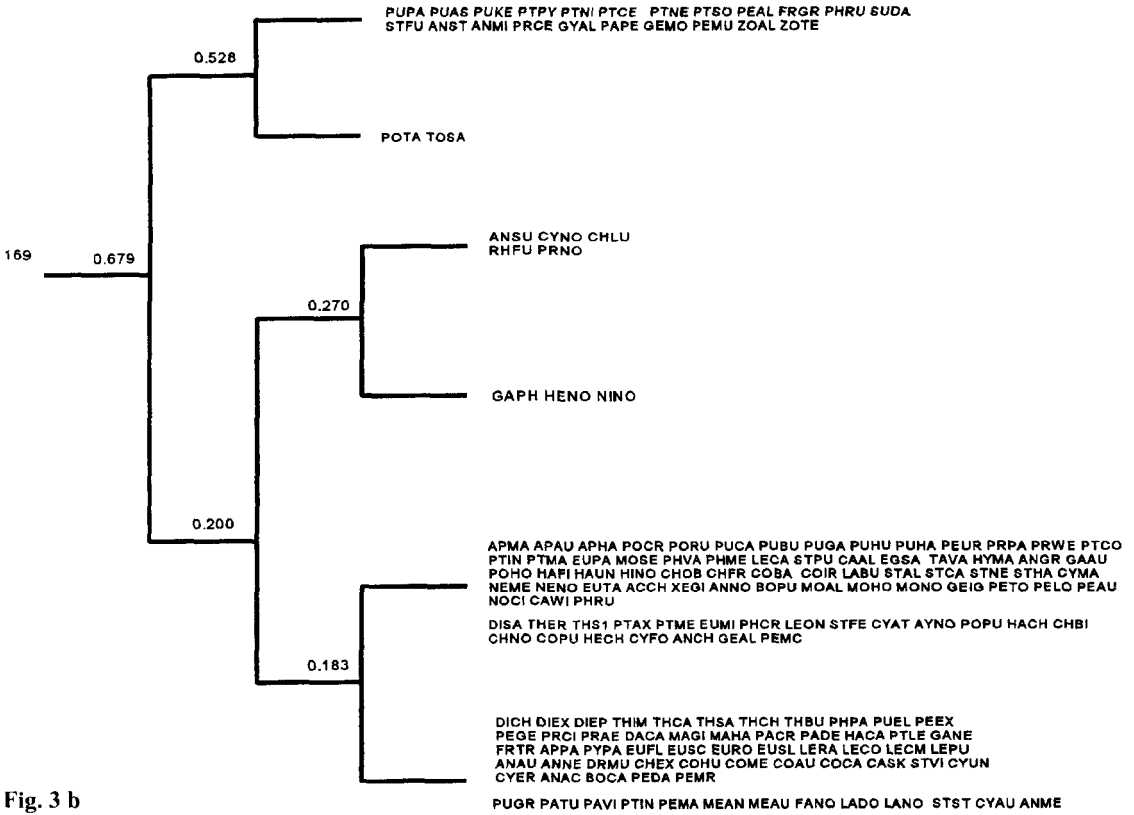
PUPA PUAS PUKE PTPY PTNI PTCE PTNE PTSO PEAL FRGR PHRU SUDA
STFU ANST ANMI PRCE GYAL PAPE GEMO PEMU ZOAL ZOTE

0.528

POTA TOSA

169

0.679

ANSU CYNO CHLU
RHFU PRNO

0.270

GAPH HENO NINO

0.200

APMA APAU APHA POCR PORU PUCA PUBU PUGA PUHU PUHA PEUR PRPA PRWE PTCO
PTIN PTMA EUPA MOSE PHVA PHME LECA STPU CAAL EGSA TAVA HYMA ANGR GAAU
POHO HAPI HAUN HINO CHOB CHFR COBA COIR LABU STAL STCA STNE STHA CYMA
NEME NENO EUTA ACCH XEGI ANNO BOPU MOAL MOHO MONO GEIG PETO PELO PEAU
NOCI CAWI PHRU

DISA THER THS1 PTAX PTME EUMI PHCR LEON STFE CYAT AYNO POPU HACH CHBI
CHNO COPU HECH CYFO ANCH GEAL PEMC

0.183

DICH DIEX DIEP THIM THCA THSA THCH THBU PHPA PUEL PEEX
PEGE PRCI PRAE DACA MAGI MAHA PACR PADE HACA PTLE GANE
FRTR APPA PYPA EUFL EUSC EURO EUSL LERA LECO LECM LEPU
ANAU ANNE DRMU CHEX COHU COME COAU COCA CASK STVI CYUN
CYER ANAC BOCA PEDA PEMR

Fig. 3 b

PUGR PATU PAVI PTIN PEMA MEAN MEAU FANO LADO LANO STST CYAU ANME